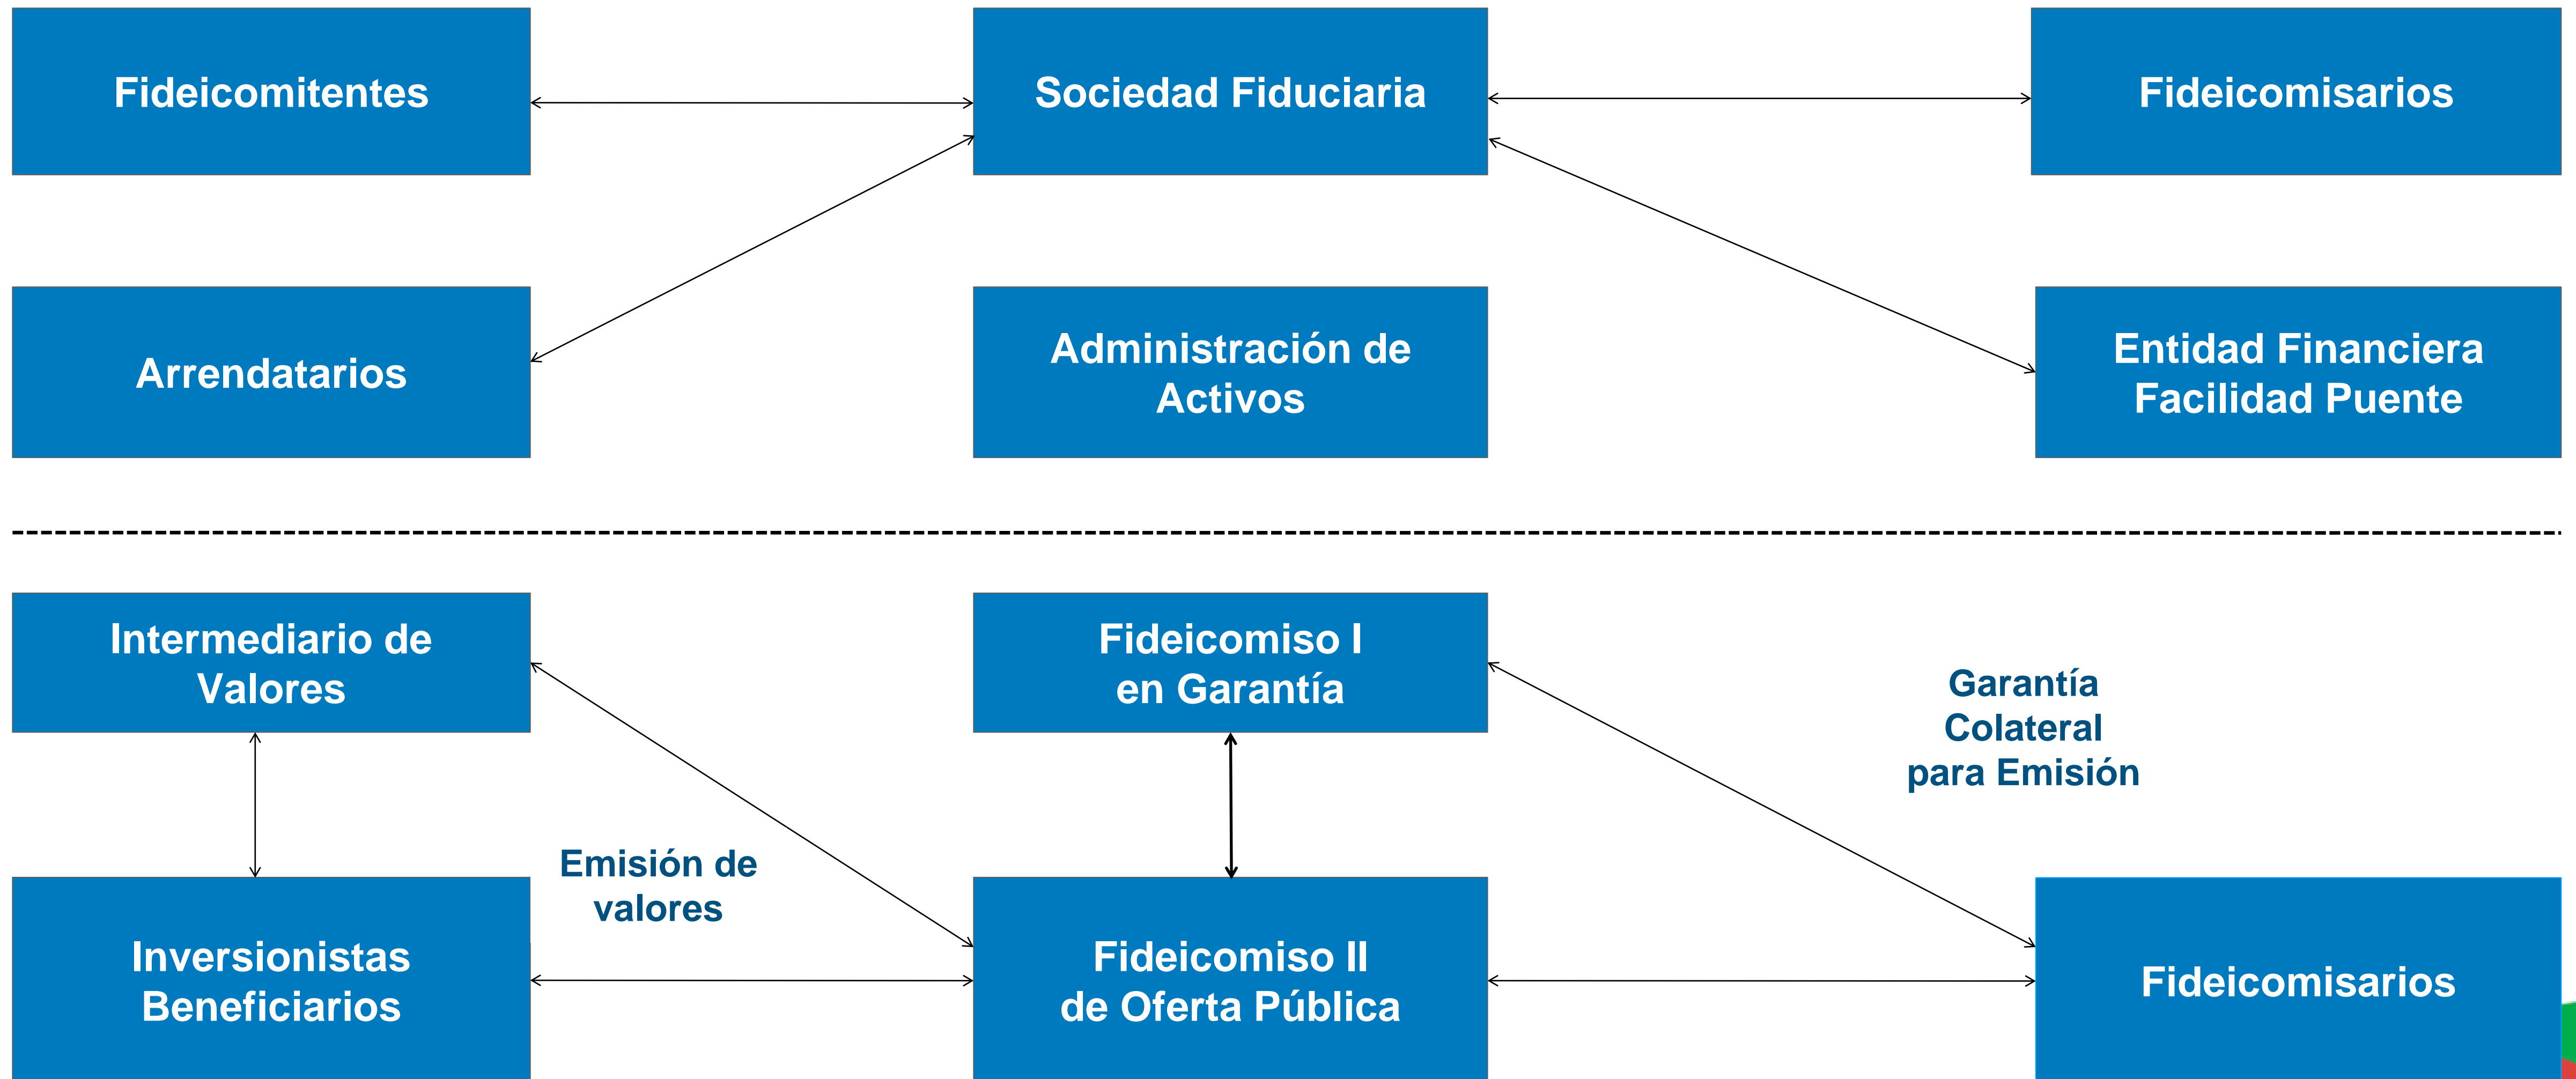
Fideicomitentes

Sociedad Fiduciaria

Fideicomisarios

Arrendatarios

Administración de Activos

Entidad Financiera Facilidad Puente

Intermediario de Valores

Fideicomiso I en Garantía

Garantía Colateral para Emisión

Emisión de valores

Inversionistas Beneficiarios

Fideicomiso II de Oferta Pública

Fideicomisarios